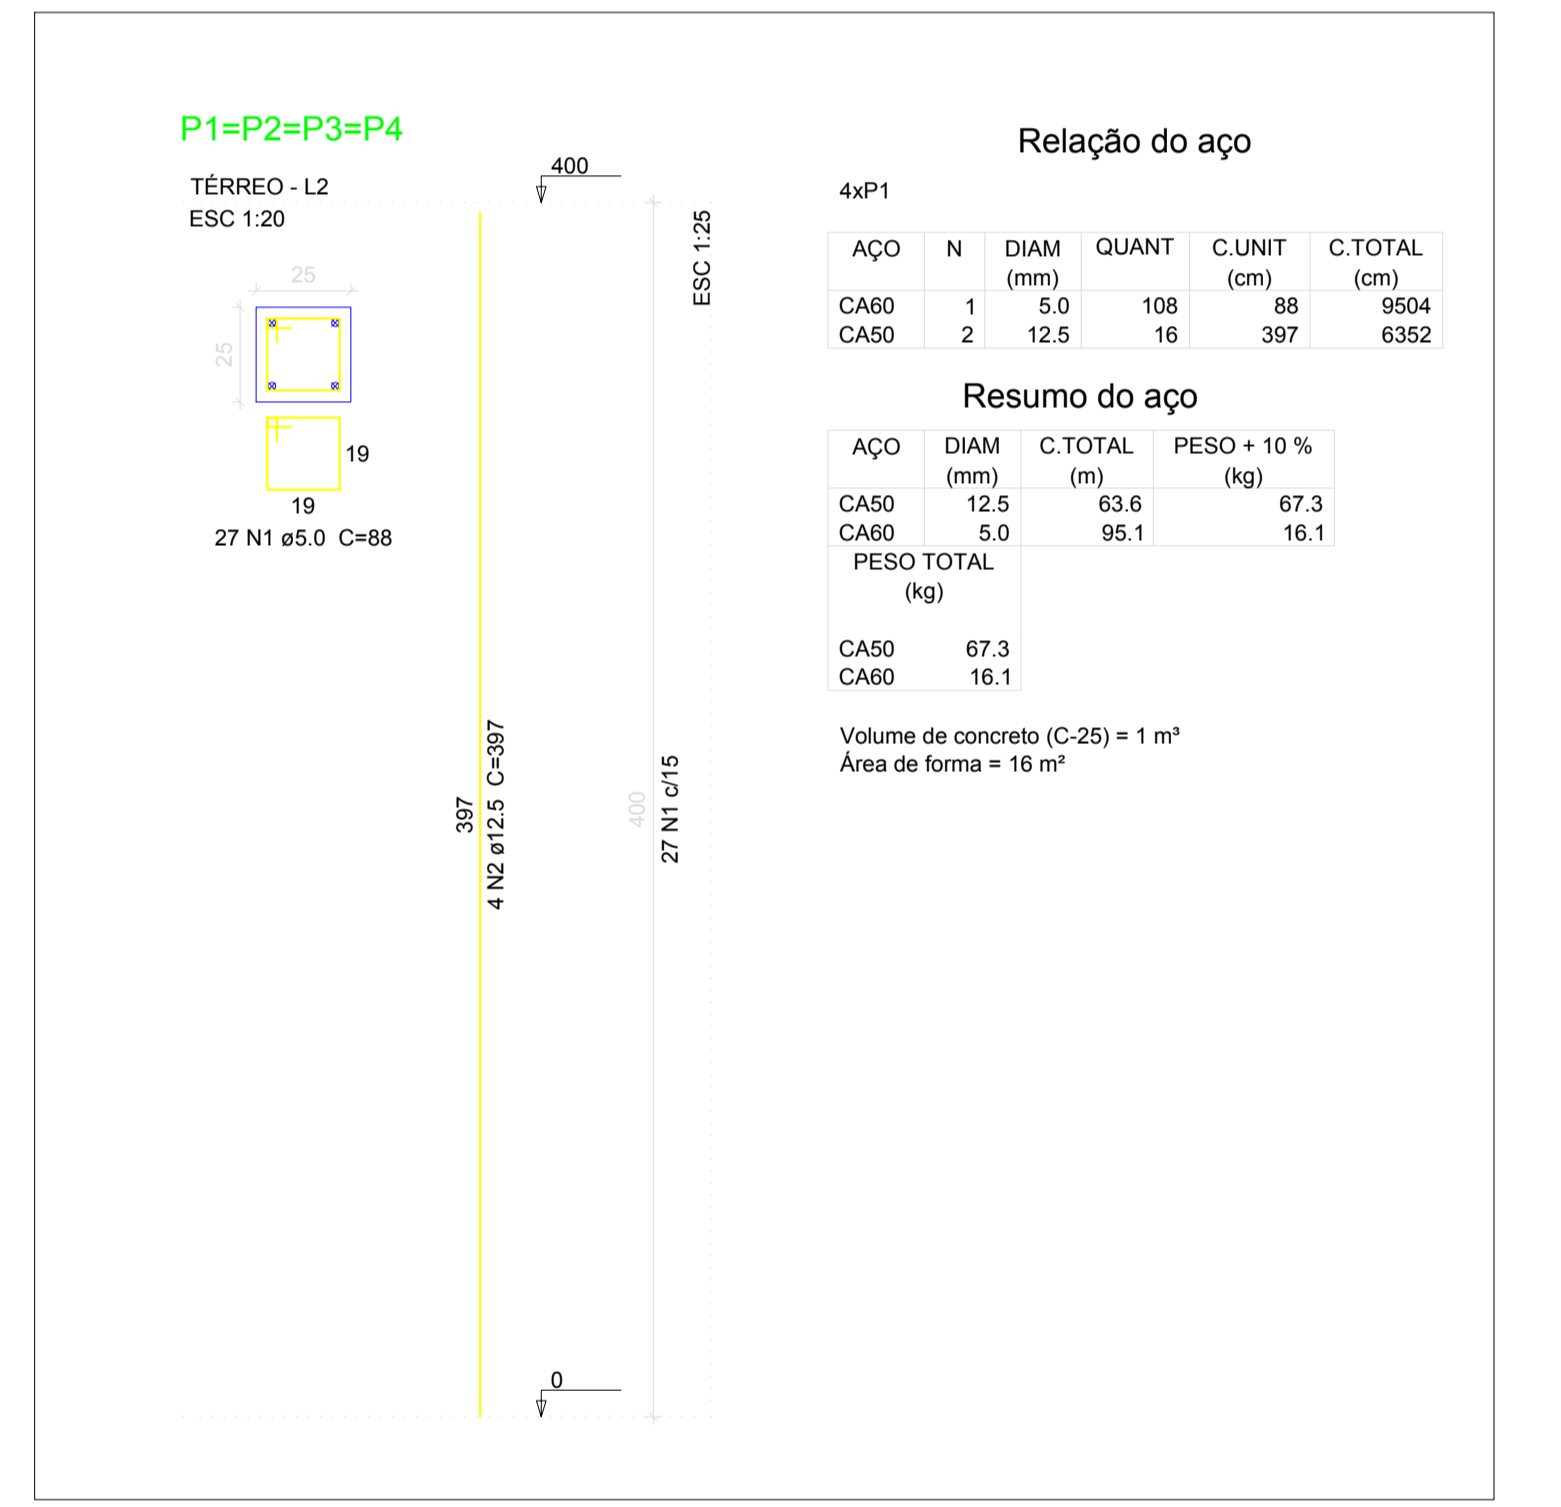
P1=P2=P3=P4

TÉRREO - L2
ESC 1:20

25
25

19
19
27 N1 ø5.0 C=88

400

ESC 1:25

397
4 N2 ø12.5 C=397

400
27 N1 c/15

0

Relação do aço

4xP1

| AÇO | N | DIAM (mm) | QUANT | C.UNIT (cm) | C.TOTAL (cm) |
|---|---|---|---|---|---|
| CA60 | 1 | 5.0 | 108 | 88 | 9504 |
| CA50 | 2 | 12.5 | 16 | 397 | 6352 |

Resumo do aço

| AÇO | DIAM (mm) | C.TOTAL (m) | PESO + 10 % (kg) |
|---|---|---|---|
| CA50 | 12.5 | 63.6 | 67.3 |
| CA60 | 5.0 | 95.1 | 16.1 |

| PESO TOTAL (kg) | |
|---|---|
| CA50 | 67.3 |
| CA60 | 16.1 |

Volume de concreto (C-25) = 1 m³
Área de forma = 16 m²